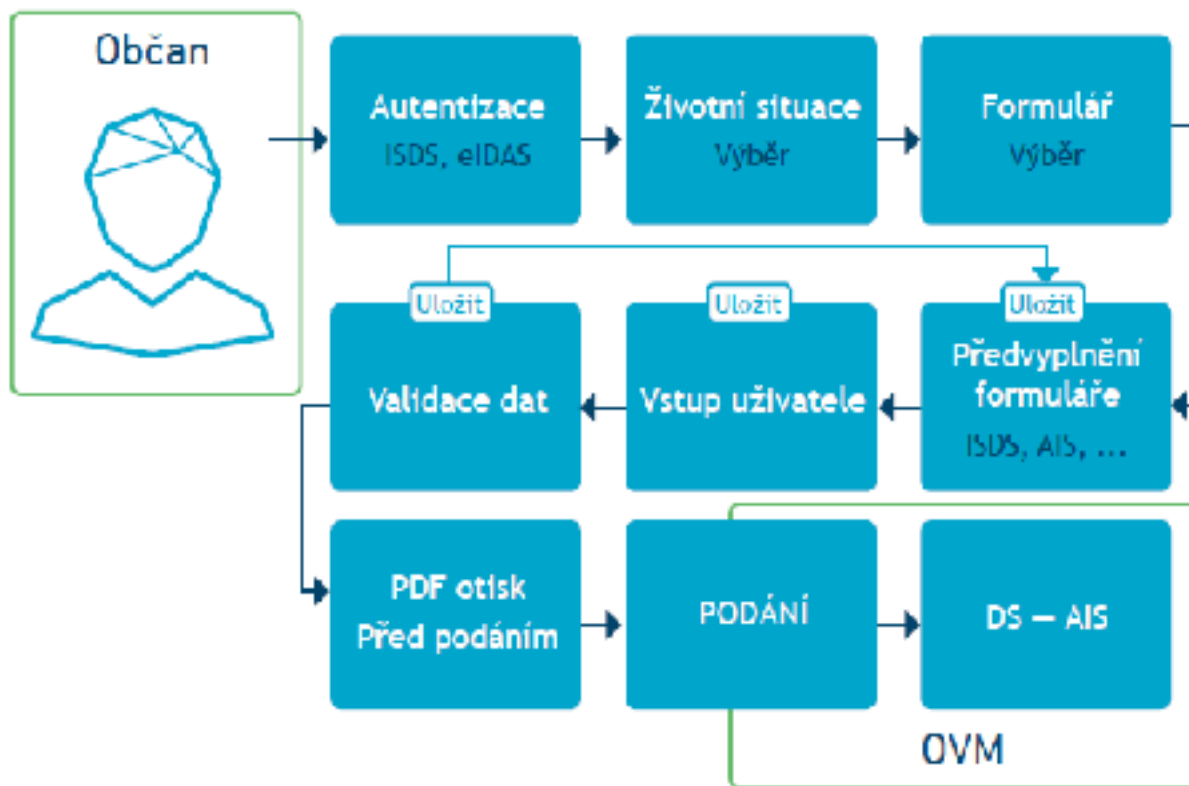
Občan

Autentizace
ISDS, eIDAS

Životní situace
Výběr

Formulář
Výběr

Uložit
Validace dat

Uložit
Vstup uživatele

Uložit
Předvyplnění formuláře
ISDS, AIS, ...

PDF otisk
Před podáním

PODÁNÍ

DS — AIS

OVM